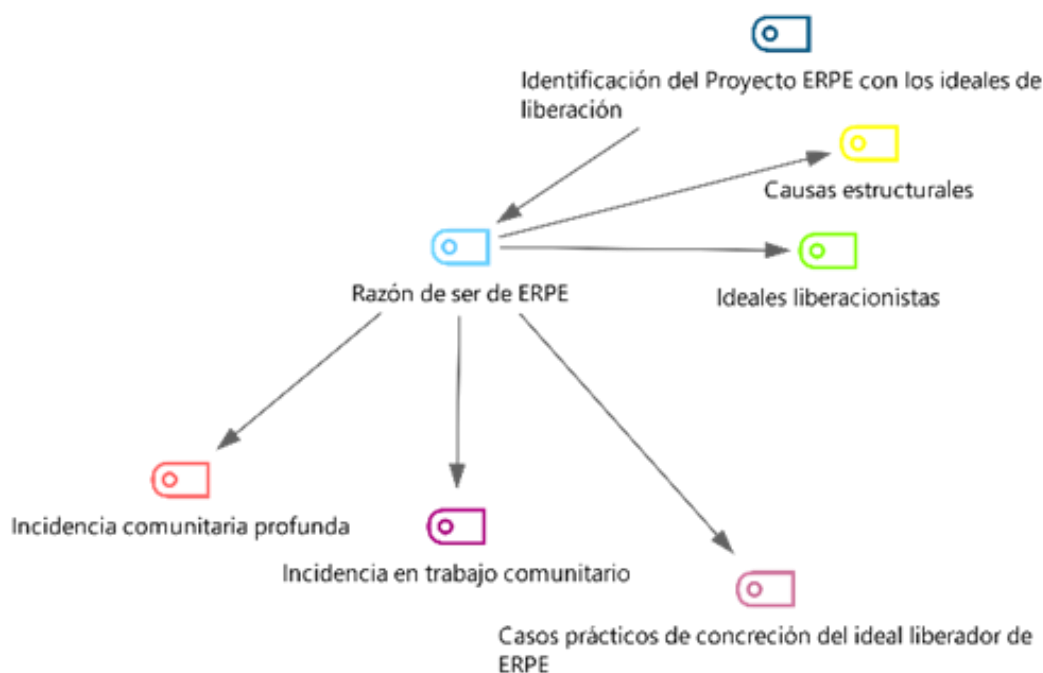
Identificación del Proyecto ERPE con los ideales de liberación

Causas estructurales

Razón de ser de ERPE

Ideales liberacionistas

Incidencia comunitaria profunda

Incidencia en trabajo comunitario

Casos prácticos de concreción del ideal liberador de ERPE